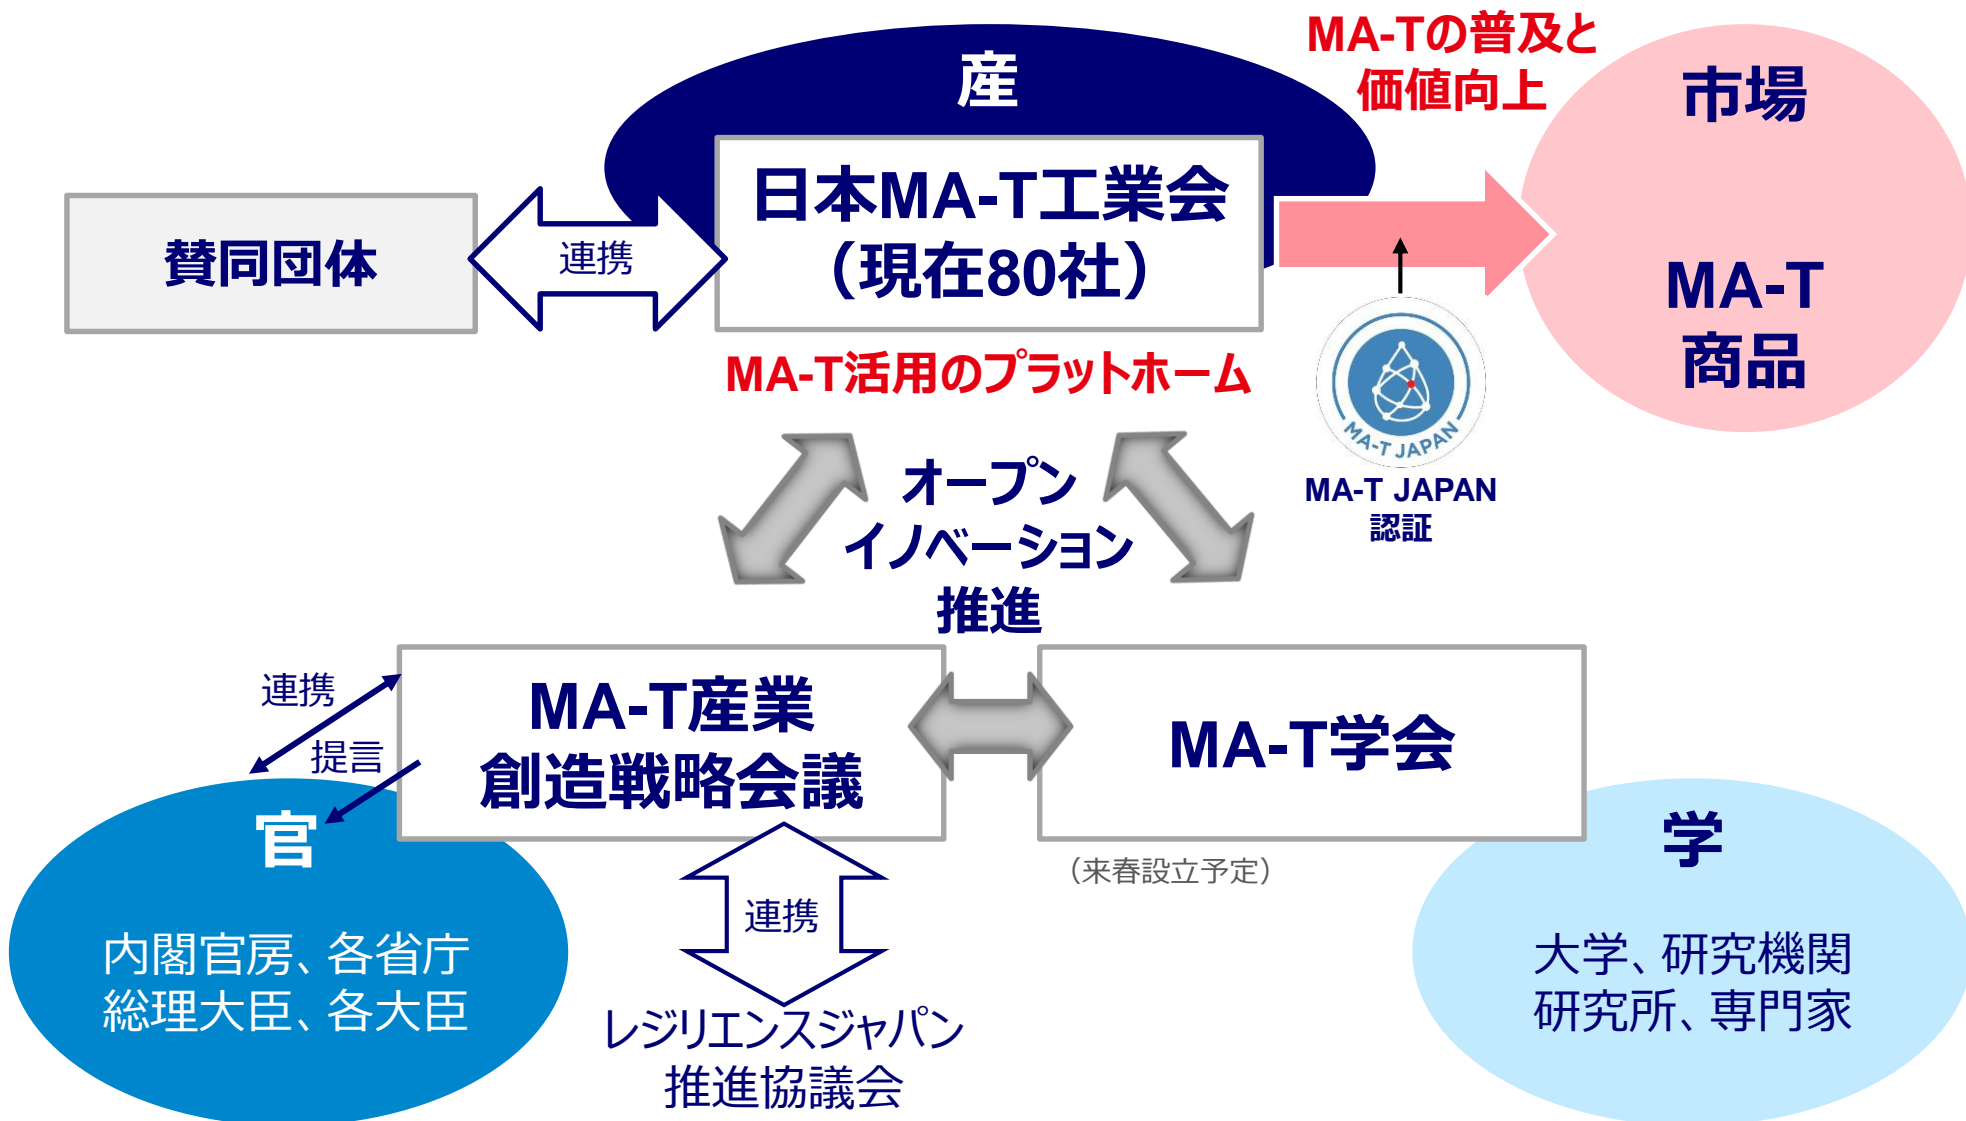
産

MA-Tの普及と
価値向上

市場

賛同団体

連携

日本MA-T工業会
(現在80社)

MA-T
商品

MA-T活用のプラットホーム

MA-T JAPAN

MA-T JAPAN
認証

オープン
イノベーション
推進

連携

提言

MA-T産業
創造戦略会議

MA-T学会

官

(来春設立予定)

学

連携

内閣官房、各省庁
総理大臣、各大臣

レジリエンスジャパン
推進協議会

大学、研究機関
研究所、専門家